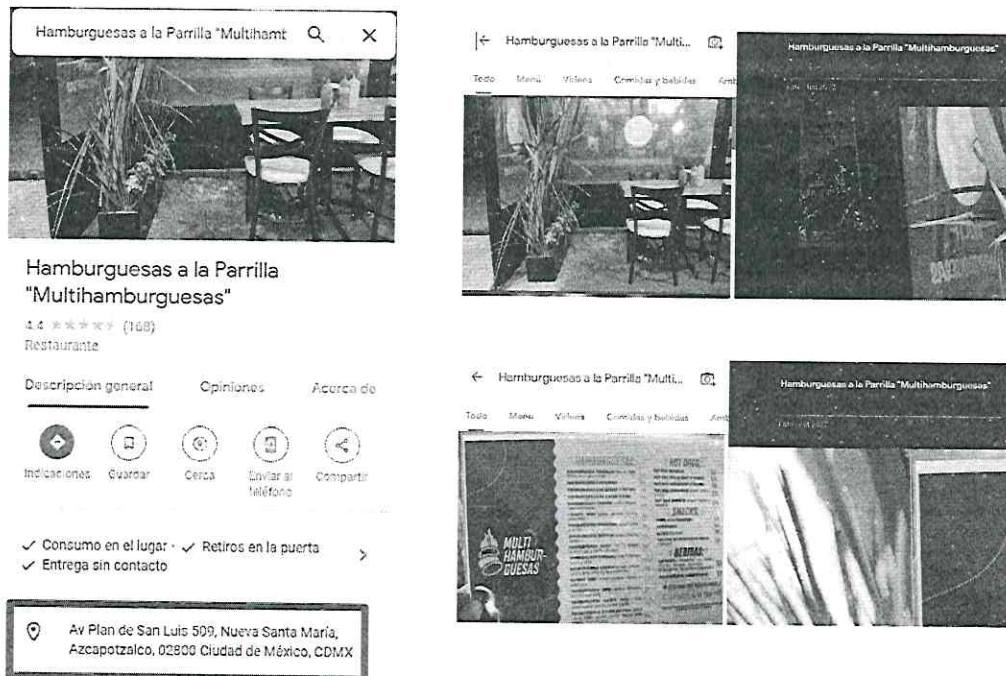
Hamburguesas a la Parrilla "Multihamt

Hamburguesas a la Parrilla "Multihamburguesas"

4.4 ★★★★★ (168)
Restaurante

Descripción general Opiniones Acerca de

Indicaciones Guardar Cerca Enviar al teléfono Compartir

✓ Consumo en el lugar · ✓ Retiros en la puerta
✓ Entrega sin contacto

Av Plan de San Luis 509, Nueva Santa María, Azcapotzalco, 02800 Ciudad de México, CDMX

Hamburguesas a la Parrilla "Multi...

Todo Menú Videos Comidas y bebidas Amb

Hamburguesas a la Parrilla "Multihamburguesas"

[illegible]

Hamburguesas a la Parrilla "Multi...

Todo Menú Videos Comidas y bebidas Amb

HAMBURGUESAS HOT DOGS SNACKS BEBIDAS

MULTI HAMBUR-GUESAS

Hamburguesas a la Parrilla "Multihamburguesas"

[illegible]